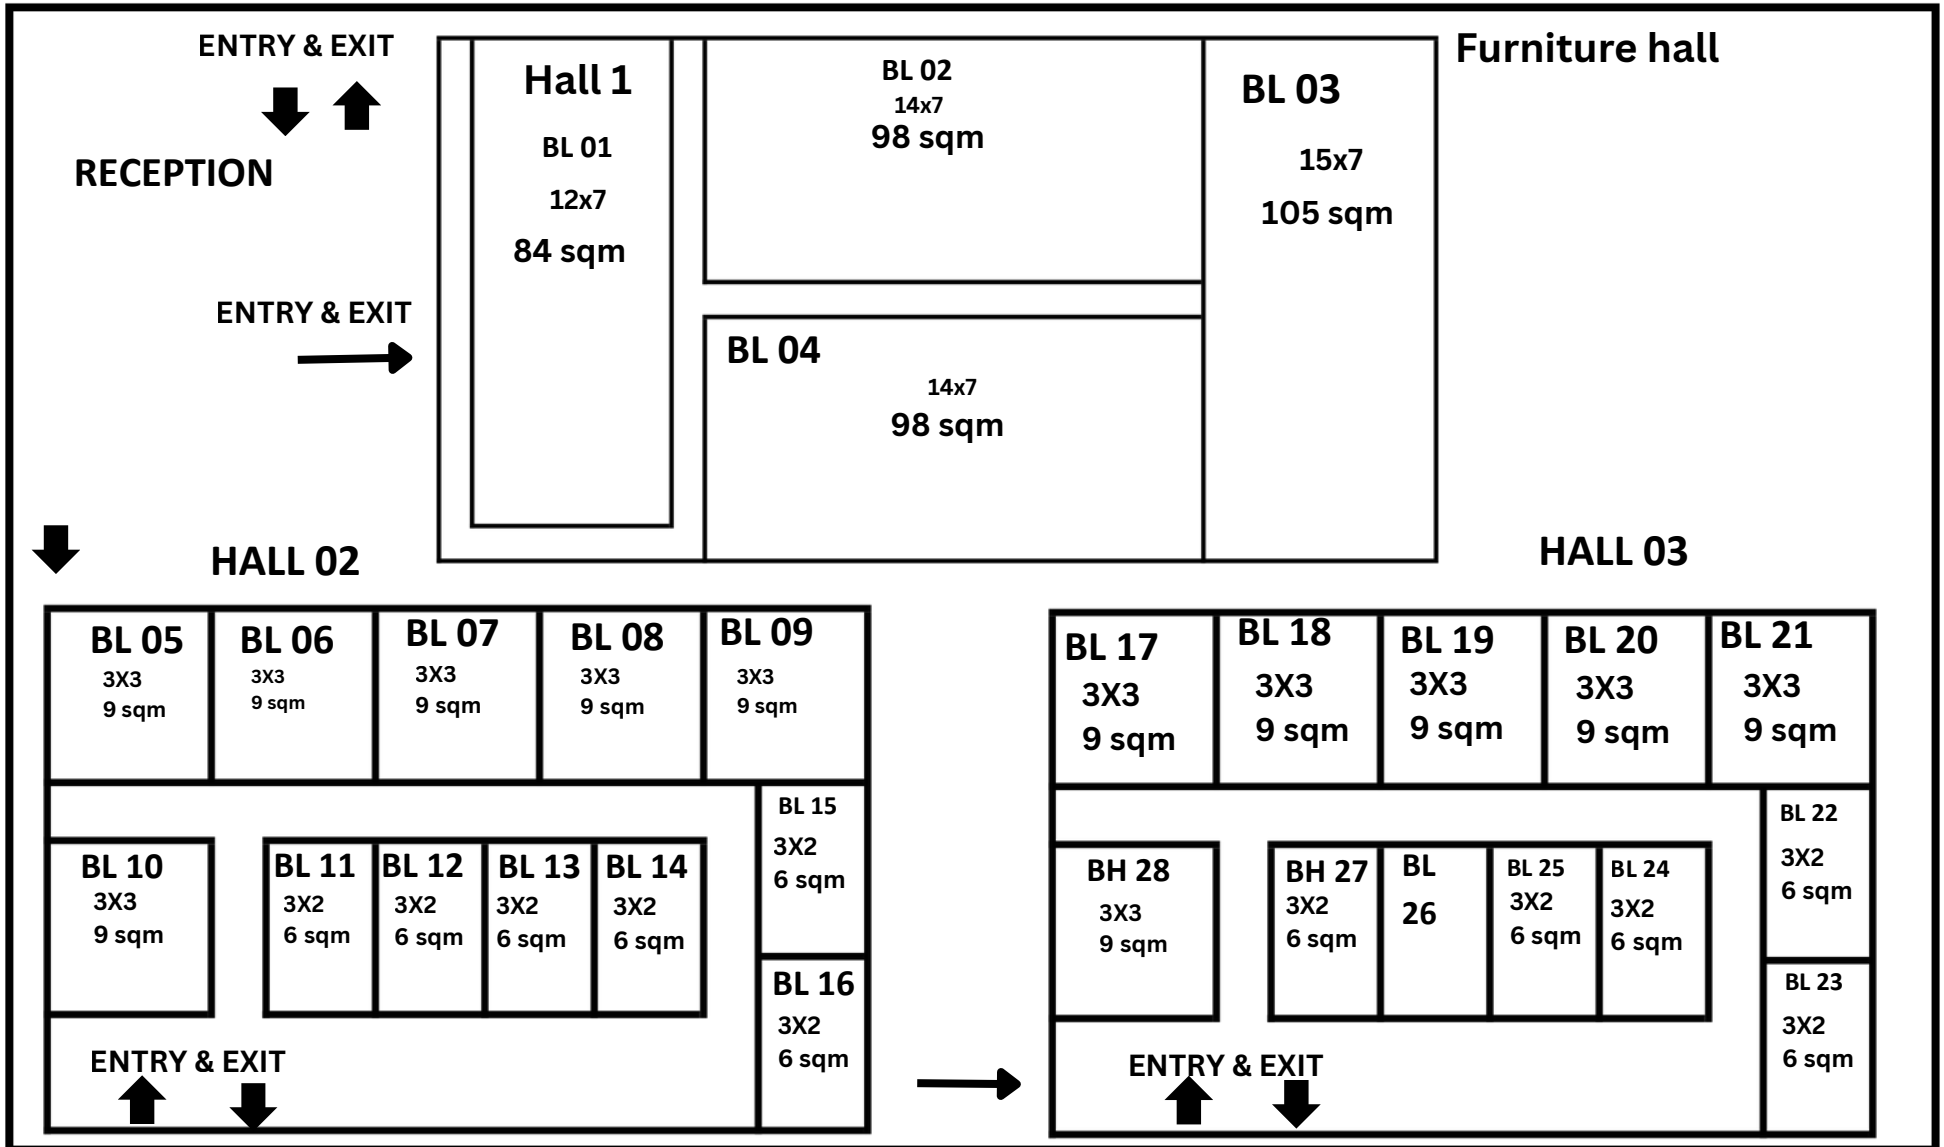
ENTRY & EXIT

RECEPTION

ENTRY & EXIT

Hall 1

BL 01

12x7

84 sqm

BL 02

14x7

98 sqm

BL 03

15x7

105 sqm

Furniture hall

BL 04

14x7

98 sqm

HALL 02

BL 05
3X3
9 sqm

BL 06
3X3
9 sqm

BL 07
3X3
9 sqm

BL 08
3X3
9 sqm

BL 09
3X3
9 sqm

BL 15
3X2
6 sqm

BL 10
3X3
9 sqm

BL 11
3X2
6 sqm

BL 12
3X2
6 sqm

BL 13
3X2
6 sqm

BL 14
3X2
6 sqm

BL 16
3X2
6 sqm

ENTRY & EXIT

HALL 03

BL 17
3X3
9 sqm

BL 18
3X3
9 sqm

BL 19
3X3
9 sqm

BL 20
3X3
9 sqm

BL 21
3X3
9 sqm

BL 22
3X2
6 sqm

BH 28
3X3
9 sqm

BH 27
3X2
6 sqm

BL
26

BL 25
3X2
6 sqm

BL 24
3X2
6 sqm

BL 23
3X2
6 sqm

ENTRY & EXIT